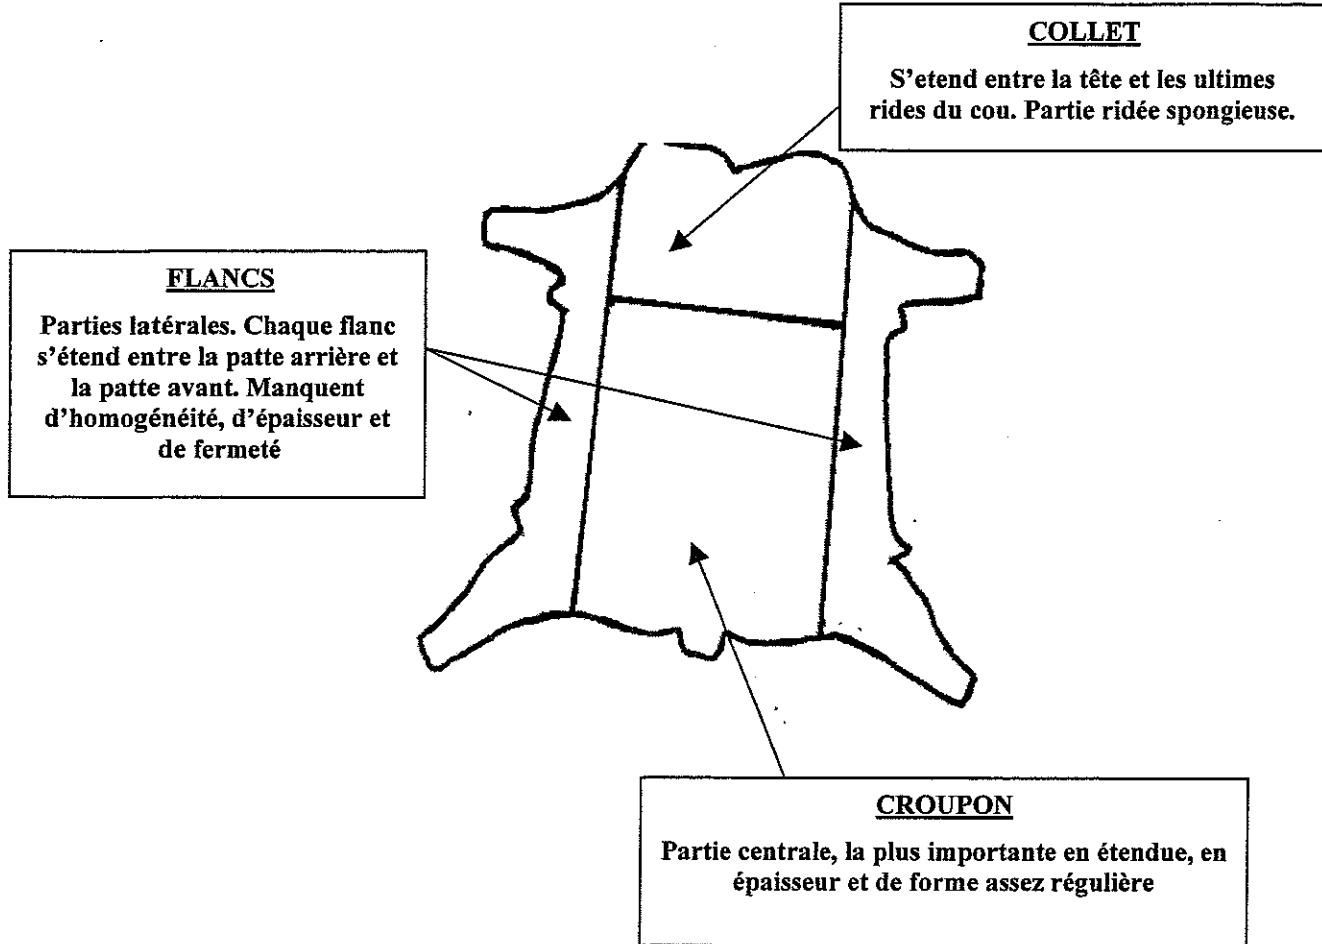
COLLET

S'etend entre la tête et les ultimes rides du cou. Partie ridée spongieuse.

FLANCS

Parties latérales. Chaque flanc s'étend entre la patte arrière et la patte avant. Manquent d'homogénéité, d'épaisseur et de fermeté

CROUPON

Partie centrale, la plus importante en étendue, en épaisseur et de forme assez régulière